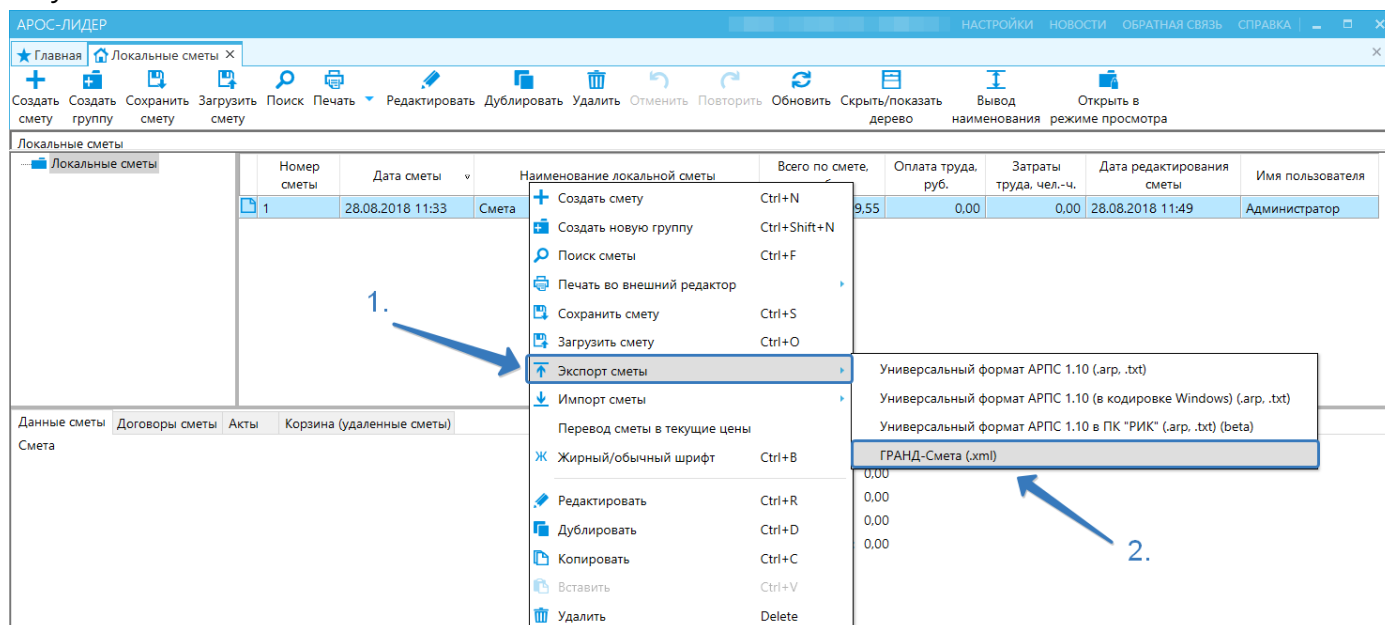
АРОС-ЛИДЕР
НАСТРОЙКИ НОВОСТИ ОБРАТНАЯ СВЯЗЬ СПРАВКА

Главная | Локальные сметы

Создать смету | Создать группу | Сохранить смету | Загрузить смету | Поиск | Печать | Редактировать | Дублировать | Удалить | Отменить | Повторить | Обновить | Скрыть/показать дерево | Вывод наименования | Открыть в режиме просмотра

Локальные сметы

Локальные сметы

| Номер сметы | Дата сметы | Наименование локальной сметы | Всего по смете, | Оплата труда, руб. | Затраты труда, чел.-ч. | Дата редактирования сметы | Имя пользователя |
|---|---|---|---|---|---|---|---|
| 1 | 28.08.2018 11:33 | Смета | 9,55 | 0,00 | 0,00 | 28.08.2018 11:49 | Администратор |

Создать смету Ctrl+N
Создать новую группу Ctrl+Shift+N
Поиск сметы Ctrl+F
Печать во внешний редактор
Сохранить смету Ctrl+S
Загрузить смету Ctrl+O
Экспорт сметы
Импорт сметы
Перевод сметы в текущие цены
Жирный/обычный шрифт Ctrl+B
Редактировать Ctrl+R
Дублировать Ctrl+D
Копировать Ctrl+C
Вставить Ctrl+V
Удалить Delete

Универсальный формат АРПС 1.10 (.arp, .txt)
Универсальный формат АРПС 1.10 (в кодировке Windows) (.arp, .txt)
Универсальный формат АРПС 1.10 в ПК "РИК" (.arp, .txt) (beta)
ГРАНД-Смета (.xml)

1.
2.

Данные сметы | Договоры сметы | Акты | Корзина (удаленные сметы)
Смета

0,00
0,00
0,00
0,00